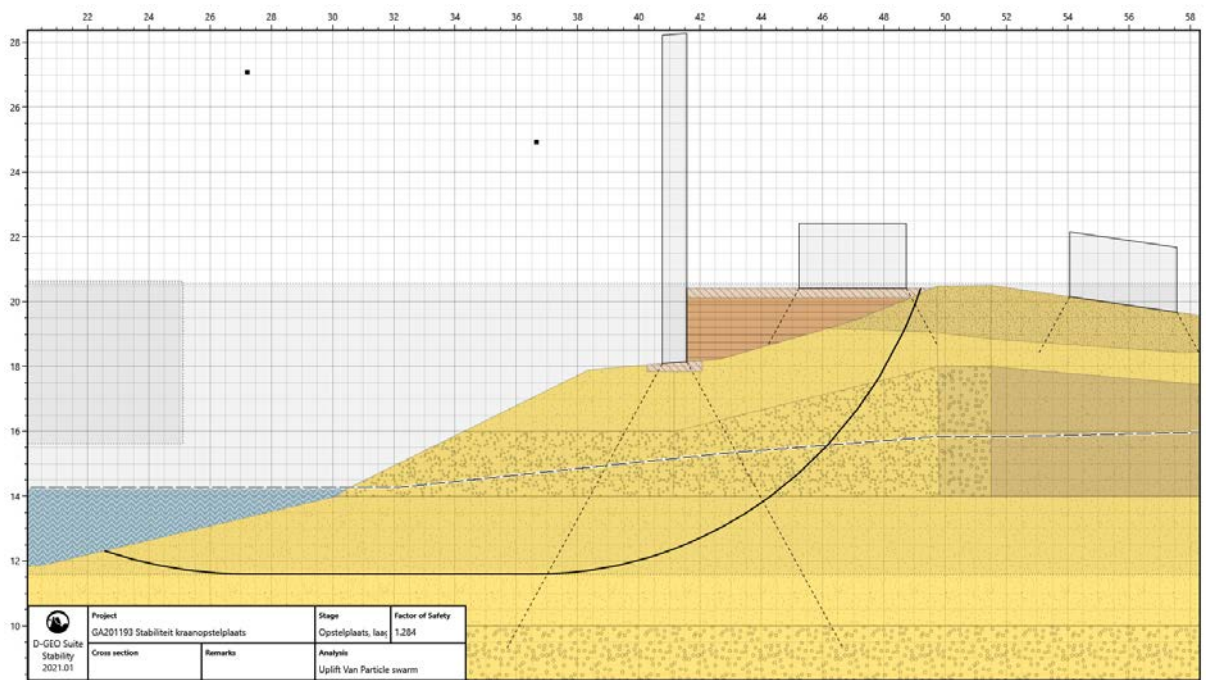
22 24 26 28 30 32 34 36 38 40 42 44 46 48 50 52 54 56 58

28
26
24
22
20
18
16
14
12
10

D-GEO Suite Stability 2021.01

| Project | Stage | Factor of Safety |
|---|---|---|
| GA201193 Stabiliteit kraanopstelplaats | Opstelplaats, laag | 1.284 |

| Cross section | Remarks | Analysis |
|---|---|---|
| | | Uplift Van Particle swarm |